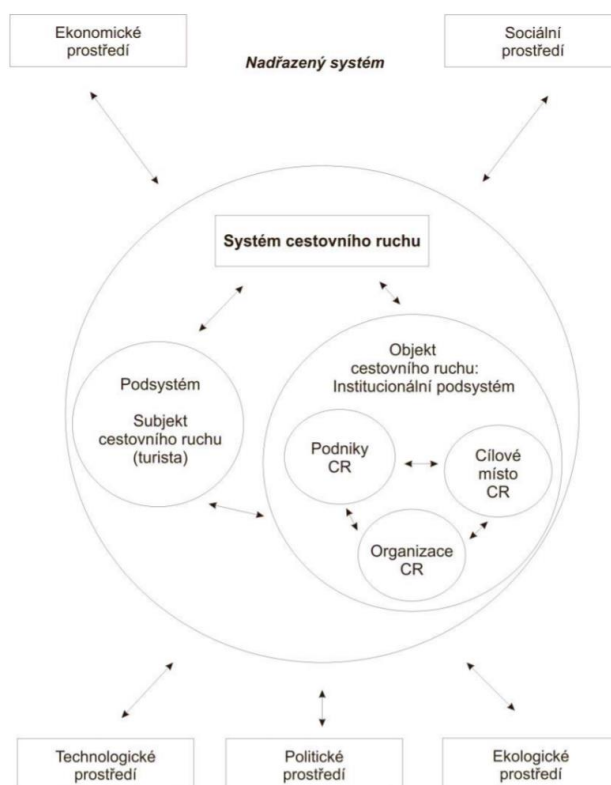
Ekonomické prostředí

Nadřazený systém

Sociální prostředí

Systém cestovního ruchu

Podsystém

Subjekt cestovního ruchu (turista)

Objekt cestovního ruchu: Institucionální podsystém

Podniky CR

Cílové místo CR

Organizace CR

Technologické prostředí

Politické prostředí

Ekologické prostředí